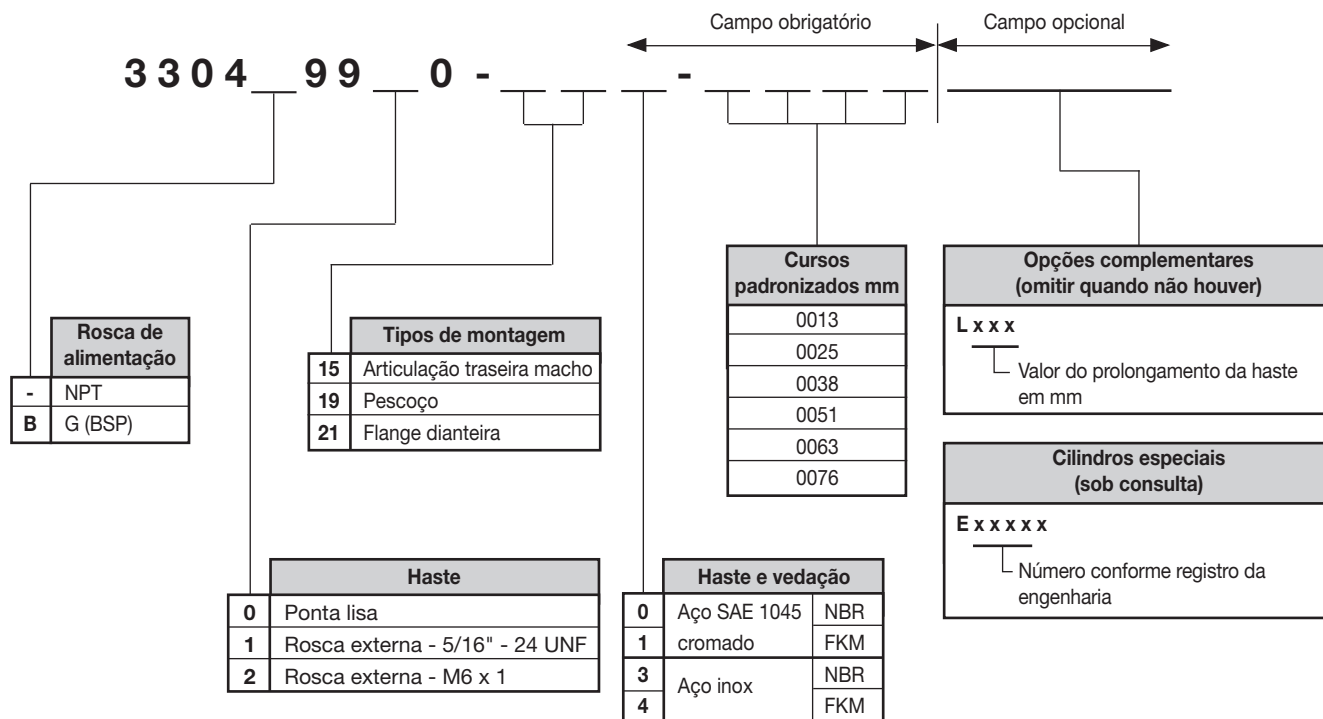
Campo obrigatório

Campo opcional

3304 _ 99 _ 0 - _ _ _ - _ _ _ _

| | Rosca de alimentação |
|---|---|
| - | NPT |
| B | G (BSP) |

| | Tipos de montagem |
|---|---|
| 15 | Articulação traseira macho |
| 19 | Pescoço |
| 21 | Flange dianteira |

| Cursos padronizados mm |
|---|
| 0013 |
| 0025 |
| 0038 |
| 0051 |
| 0063 |
| 0076 |

Opções complementares (omitir quando não houver)

L x x x

Valor do prolongamento da haste em mm

Cilindros especiais (sob consulta)

E x x x x x

Número conforme registro da engenharia

| | Haste |
|---|---|
| 0 | Ponta lisa |
| 1 | Rosca externa - 5/16" - 24 UNF |
| 2 | Rosca externa - M6 x 1 |

| | Haste e vedação | |
|---|---|---|
| 0 | Aço SAE 1045 | NBR |
| 1 | cromado | FKM |
| 3 | Aço inox | NBR |
| 4 | | FKM |